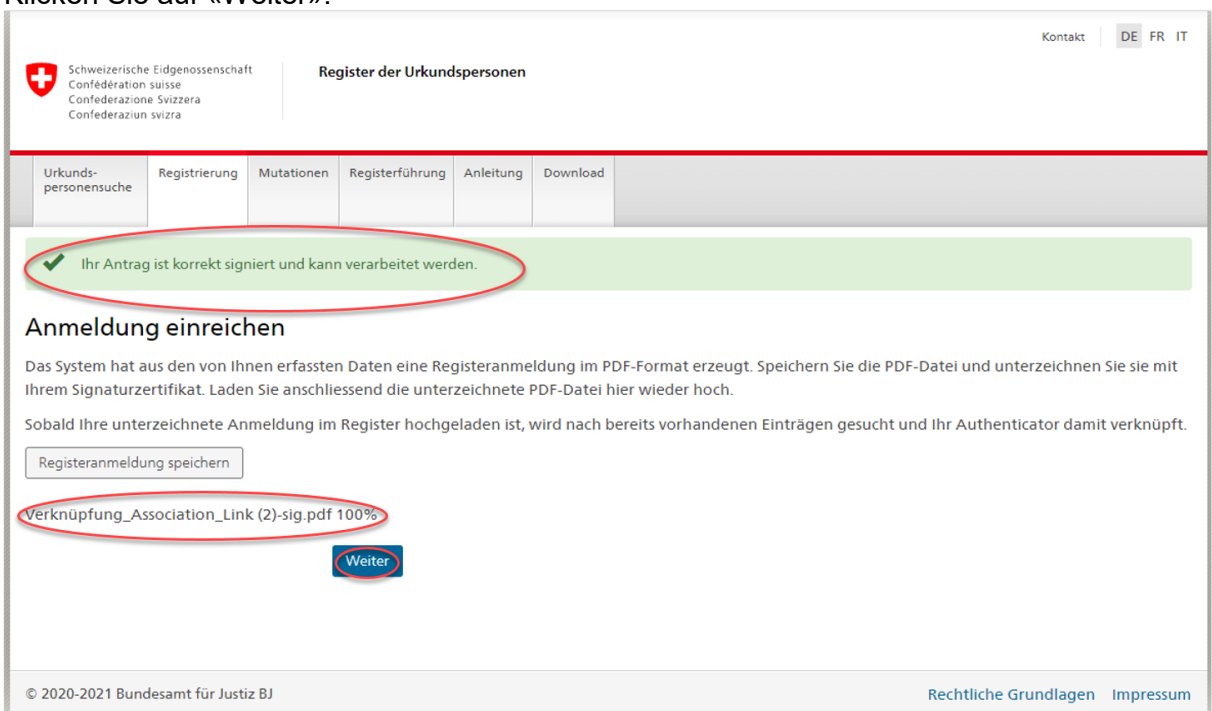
Klicken Sie auf «Weiter».

Kontakt DE FR IT

Schweizerische Eidgenossenschaft
Confédération suisse
Confederazione Svizzera
Confederaziun svizra

Register der Urkundspersonen

Urkundspersonensuche | Registrierung | Mutationen | Registerführung | Anleitung | Download

Ihr Antrag ist korrekt signiert und kann verarbeitet werden.

Anmeldung einreichen

Das System hat aus den von Ihnen erfassten Daten eine Registeranmeldung im PDF-Format erzeugt. Speichern Sie die PDF-Datei und unterzeichnen Sie sie mit Ihrem Signaturzertifikat. Laden Sie anschliessend die unterzeichnete PDF-Datei hier wieder hoch.

Sobald Ihre unterzeichnete Anmeldung im Register hochgeladen ist, wird nach bereits vorhandenen Einträgen gesucht und Ihr Authenticator damit verknüpft.

Registeranmeldung speichern

Verknüpfung_Association_Link (2)-sig.pdf 100%

Weiter

© 2020-2021 Bundesamt für Justiz BJ

Rechtliche Grundlagen Impressum